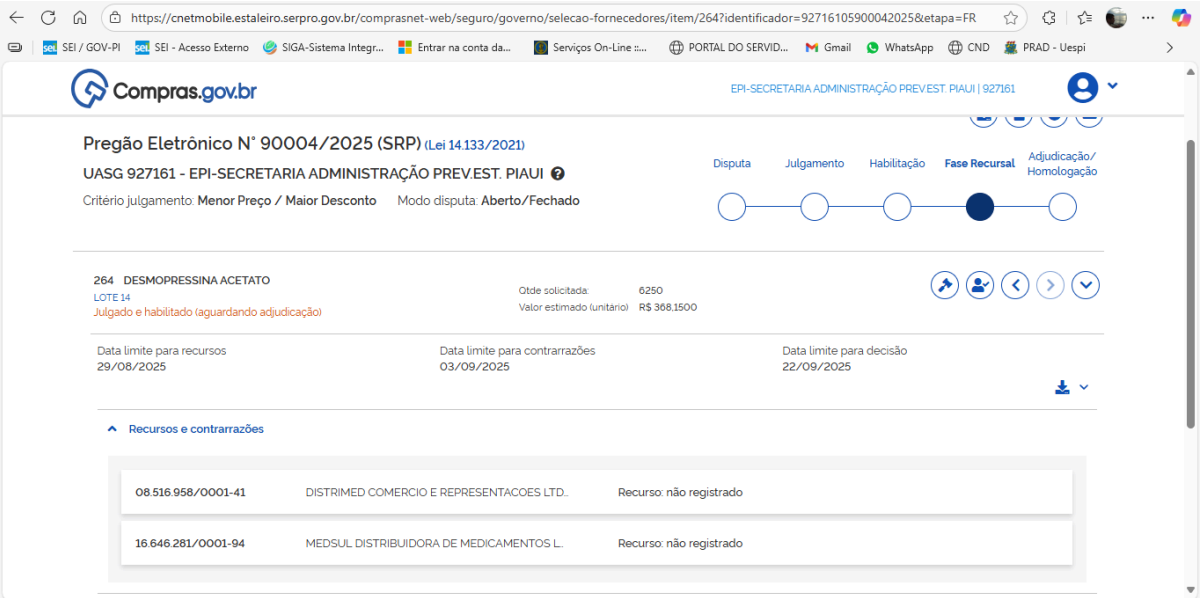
https://cnetmobile.estaleiro.serpro.gov.br/comprasnet-web/seguro/governo/selecao-fornecedores/item/264?identificador=92716105900042025&etapa=FR

SEI / GOV-PI | SEI - Acesso Externo | SIGA-Sistema Integr... | Entrar na conta da... | Serviços On-Line ::... | PORTAL DO SERVID... | Gmail | WhatsApp | CND | PRAD - Uespi

Compras.gov.br

EPI-SECRETARIA ADMINISTRAÇÃO PREV.EST. PIAUI | 927161

Pregão Eletrônico N° 90004/2025 (SRP) (Lei 14.133/2021)

UASG 927161 - EPI-SECRETARIA ADMINISTRAÇÃO PREV.EST. PIAUI

Critério julgamento: Menor Preço / Maior Desconto Modo disputa: Aberto/Fechado

Disputa Julgamento Habilitação Fase Recursal Adjudicação/ Homologação

264 DESMOPRESSINA ACETATO
LOTE 14
Julgado e habilitado (aguardando adjudicação)

Qtde solicitada: 6250
Valor estimado (unitário) R$ 368,1500

Data limite para recursos
29/08/2025

Data limite para contrarrazões
03/09/2025

Data limite para decisão
22/09/2025

Recursos e contrarrazões

| 08.516.958/0001-41 | DISTRIMED COMERCIO E REPRESENTACOES LTD... | Recurso: não registrado |
|---|---|---|
| 16.646.281/0001-94 | MEDSUL DISTRIBUIDORA DE MEDICAMENTOS L... | Recurso: não registrado |